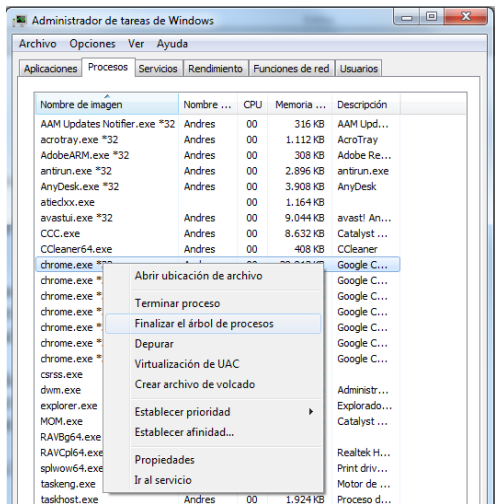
Administrador de tareas de Windows

Archivo Opciones Ver Ayuda

Aplicaciones Procesos Servicios Rendimiento Funciones de red Usuarios

| Nombre de imagen | Nombre ... | CPU | Memoria ... | Descripción |
|---|---|---|---|---|
| AAM Updates Notifier.exe *32 | Andres | 00 | 316 KB | AAM Upd... |
| acrotray.exe *32 | Andres | 00 | 1.112 KB | AcroTray |
| AdobeARM.exe *32 | Andres | 00 | 308 KB | Adobe Re... |
| antirun.exe *32 | Andres | 00 | 2.896 KB | antirun.exe |
| AnyDesk.exe *32 | Andres | 00 | 3.908 KB | AnyDesk |
| atiedxx.exe | | | 1.164 KB | |
| avastui.exe *32 | Andres | 00 | 9.044 KB | avast! An... |
| CCC.exe | Andres | 00 | 8.632 KB | Catalyst ... |
| CCleaner64.exe | Andres | 00 | 408 KB | CCleaner |
| chrome.exe *32 | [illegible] | | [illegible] | Google C... |
| chrome.exe * | | | | Google C... |
| chrome.exe * | | | | Google C... |
| chrome.exe * | | | | Google C... |
| chrome.exe * | | | | Google C... |
| chrome.exe * | | | | Google C... |
| chrome.exe * | | | | Google C... |
| csrss.exe | | | | |
| dwm.exe | | | | Administr... |
| explorer.exe | | | | Explorado... |
| MOM.exe | | | | Catalyst ... |
| RAVBg64.exe | | | | |
| RAVCpl64.exe | | | | Realtek H... |
| splwow64.exe | | | | Print driv... |
| taskeng.exe | | | | Motor de ... |
| taskhost.exe | Andres | 00 | 1.924 KB | Proceso d... |

Abrir ubicación de archivo
Terminar proceso
Finalizar el árbol de procesos
Depurar
Virtualización de UAC
Crear archivo de volcado
Establecer prioridad
Establecer afinidad...
Propiedades
Ir al servicio